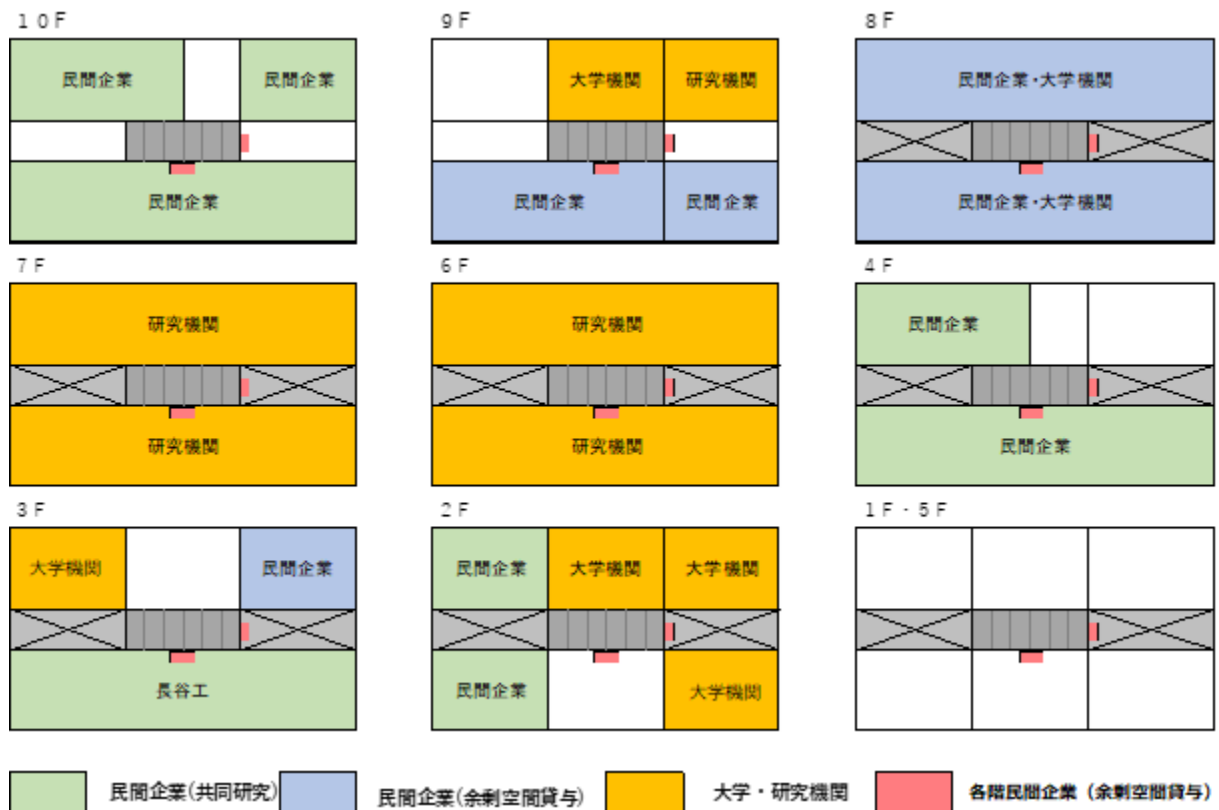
10F

民間企業

民間企業

民間企業

9F

大学機関

研究機関

民間企業

民間企業

8F

民間企業・大学機関

民間企業・大学機関

7F

研究機関

研究機関

6F

研究機関

研究機関

4F

民間企業

民間企業

3F

大学機関

民間企業

長谷工

2F

民間企業

大学機関

大学機関

民間企業

大学機関

1F・5F

民間企業(共同研究)

民間企業(余剰空間貸与)

大学・研究機関

各階民間企業(余剰空間貸与)